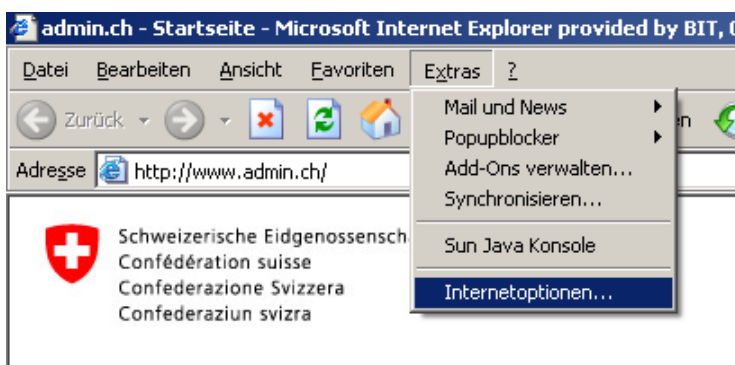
admin.ch - Startseite - Microsoft Internet Explorer provided by BIT, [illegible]

Datei Bearbeiten Ansicht Favoriten Extras ?

Zurück

Adresse http://www.admin.ch/

Mail und News
Popupblocker
Add-Ons verwalten...
Synchronisieren...
Sun Java Konsole
Internetoptionen...

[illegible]n

Schweizerische Eidgenossensch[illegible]
Confédération suisse
Confederazione Svizzera
Confederaziun svizra